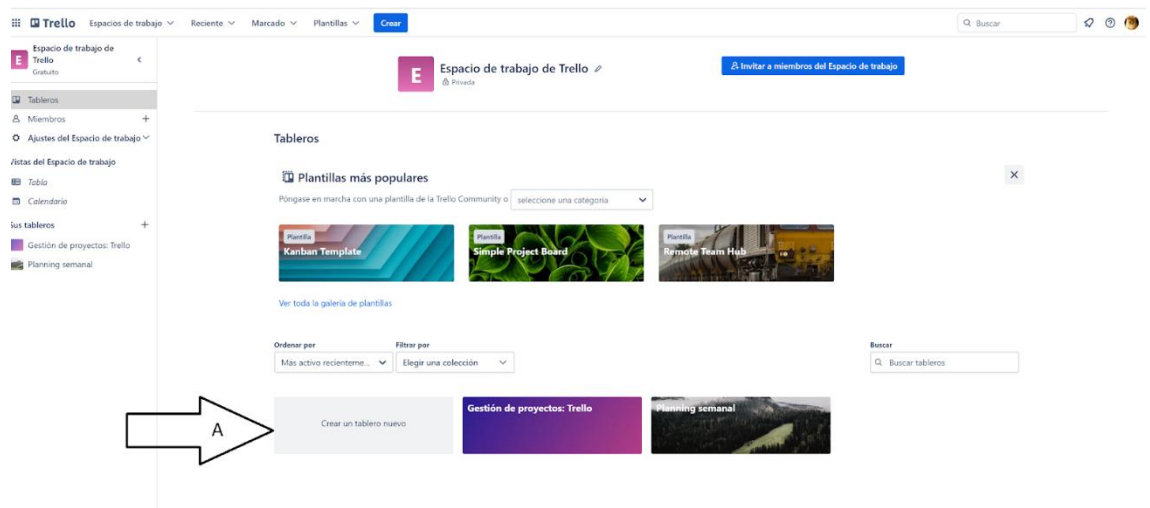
Trello Espacios de trabajo Reciente Marcado Plantillas Crear

Buscar

E Espacio de trabajo de Trello
Gratuito

Tableros
Miembros +
Ajustes del Espacio de trabajo

Vistas del Espacio de trabajo
Tabla
Calendario

Sus tableros +
Gestión de proyectos: Trello
Planning semanal

E Espacio de trabajo de Trello
Privada

Invitar a miembros del Espacio de trabajo

Tableros

Plantillas más populares

Póngase en marcha con una plantilla de la Trello Community o seleccione una categoría

Plantilla
Kanban Template

Plantilla
Simple Project Board

Plantilla
Remote Team Hub

Ver toda la galería de plantillas

Ordenar por
Más activo recienteme...

Filtrar por
Elegir una colección

Buscar
Buscar tableros

A

Crear un tablero nuevo

Gestión de proyectos: Trello

Planning semanal